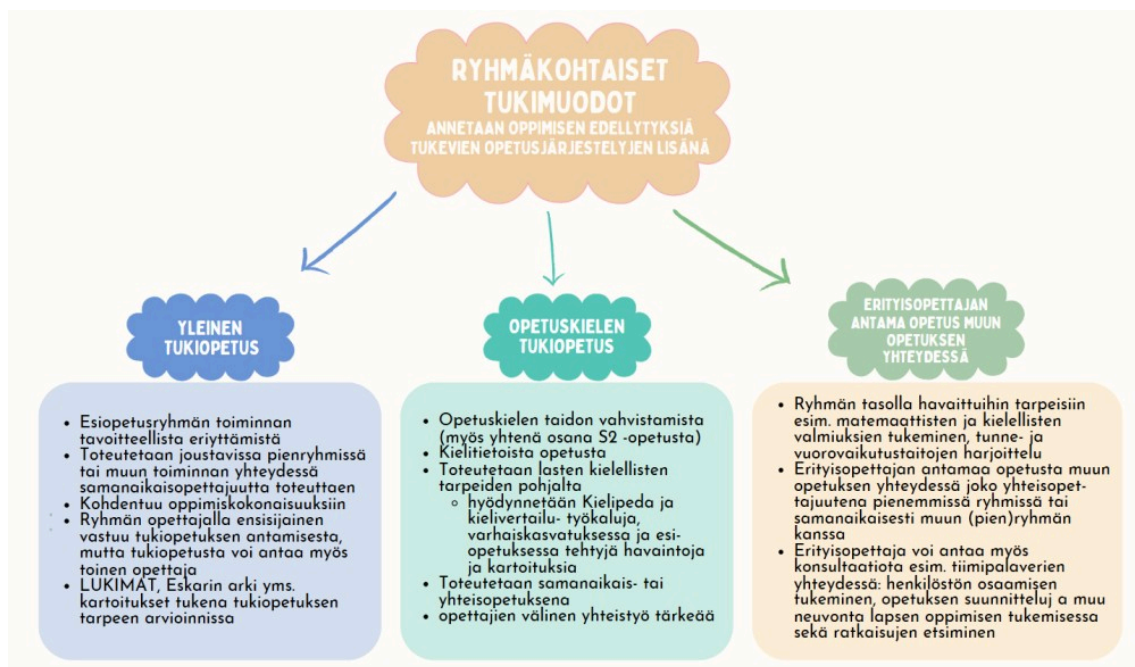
RYHMÄKOHTAISET TUKIMUODOT
ANNETAAN OPPIMISEN EDELLYTYKSIÄ TUKEVIEN OPETUSJÄRJESTELYJEN LISÄNÄ

YLEINEN TUKIOPETUS

- Esiopetusryhmän toiminnan tavoitteellista eriyttämistä
- Toteutetaan joustavissa pienryhmissä tai muun toiminnan yhteydessä samanaikaisopettajuutta toteuttaen
- Kohdentuu oppimiskokonaisuuksiin
- Ryhmän opettajalla ensisijainen vastuu tukiopetuksen antamisesta, mutta tukiopetusta voi antaa myös toinen opettaja
- LUKIMAT, Eskarin arki yms. kartoitukset tukena tukiopetuksen tarpeen arvioinnissa

OPETUSKIELEN TUKIOPETUS

- Opetuskielen taidon vahvistamista (myös yhtenä osana S2 -opetusta)
- Kielitietoista opetusta
- Toteutetaan lasten kielellisten tarpeiden pohjalta
 - hyödynnetään Kielipeda ja kielivertailu- työkaluja, varhaiskasvatuksessa ja esiopetuksessa tehtyjä havaintoja ja kartoituksia
- Toteutetaan samanaikais- tai yhteisopetuksena
- opettajien välinen yhteistyö tärkeää

ERITYISOPETTAJAN ANTAMA OPETUS MUUN OPETUKSEN YHTEYDESSÄ

- Ryhmän tasolla havaittuihin tarpeisiin esim. matemaattisten ja kielellisten valmiuksien tukeminen, tunne- ja vuorovaikutustaitojen harjoittelu
- Erityisopettajan antamaa opetusta muun opetuksen yhteydessä joko yhteisopettajuutena pienemmissä ryhmissä tai samanaikaisesti muun (pien)ryhmän kanssa
- Erityisopettaja voi antaa myös konsultaatiota esim. tiimipalaverien yhteydessä: henkilöstön osaamisen tukeminen, opetuksen suunnitteluj a muu neuvonta lapsen oppimisen tukemisessa sekä ratkaisujen etsiminen